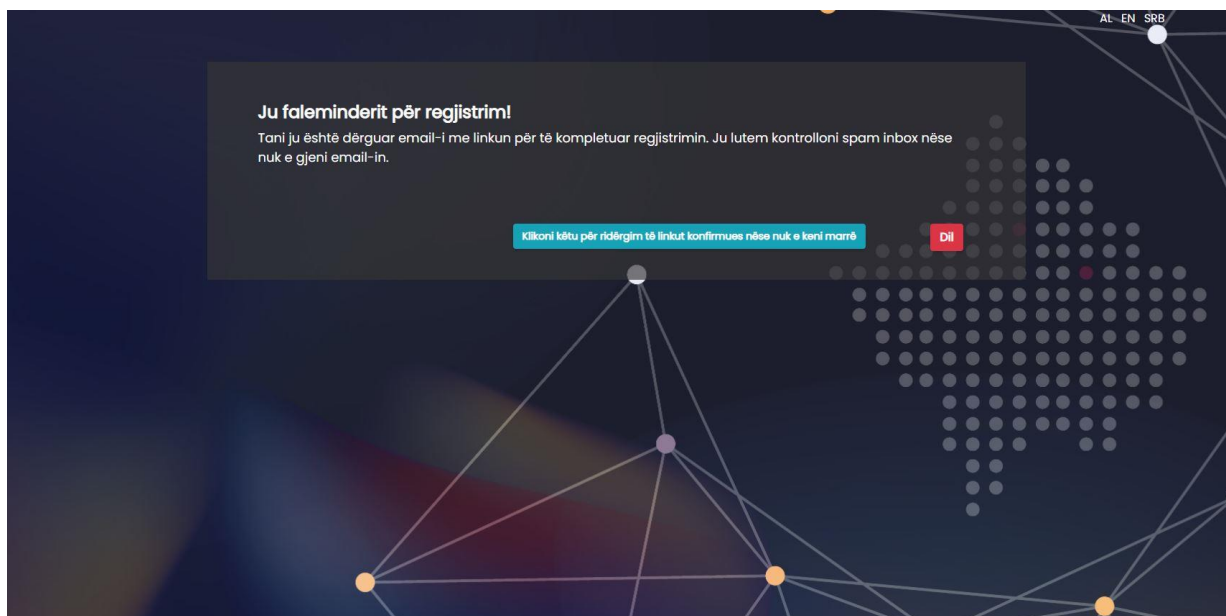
AL EN SRB

Ju faleminderit për regjistrim!

Tani ju është dërguar email-i me linkun për të kompletuar regjistrimin. Ju lutem kontrolloni spam inbox nëse nuk e gjeni email-in.

Klikoni këtu për ridërgim të linkut konfirmues nëse nuk e keni marrë

Dil